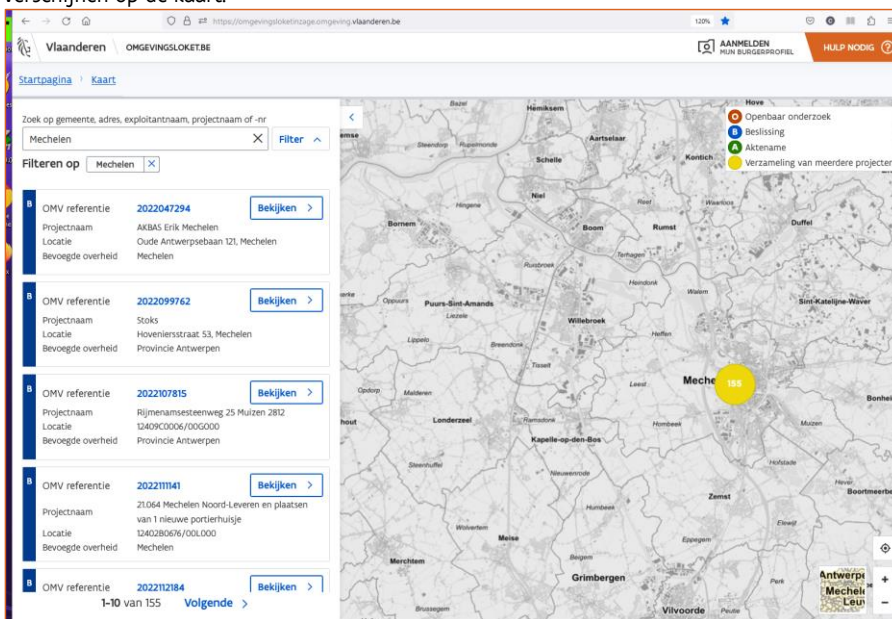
verschijnen op de kaart.

https://omgevingsloketinzage.omgeving.vlaanderen.be

120%

Vlaanderen OMGEVINGSLOKET.BE

AANMELDEN MIJN BURGERPROFIEL

HULP NODIG ?

Startpagina › Kaart

Zoek op gemeente, adres, exploitantnaam, projectnaam of -nr

Mechelen

Filter

Filteren op Mechelen

| B | | |
|---|---|---|
| OMV referentie | 2022047294 | Bekijken > |
| Projectnaam | AKBAS Erik Mechelen | |
| Locatie | Oude Antwerpsebaan 121, Mechelen | |
| Bevoegde overheid | Mechelen | |

| B | | |
|---|---|---|
| OMV referentie | 2022099762 | Bekijken > |
| Projectnaam | Stoks | |
| Locatie | Hoveniersstraat 53, Mechelen | |
| Bevoegde overheid | Provincie Antwerpen | |

| B | | |
|---|---|---|
| OMV referentie | 2022107815 | Bekijken > |
| Projectnaam | Rijmenamsesteenweg 25 Muizen 2812 | |
| Locatie | 12409C0006/00G000 | |
| Bevoegde overheid | Provincie Antwerpen | |

| B | | |
|---|---|---|
| OMV referentie | 2022111141 | Bekijken > |
| Projectnaam | 21.064 Mechelen Noord-Leveren en plaatsen van 1 nieuwe portierhuisje | |
| Locatie | 12402B0676/00L000 | |
| Bevoegde overheid | Mechelen | |

| B | | |
|---|---|---|
| OMV referentie | 2022112184 | Bekijken > |

1-10 van 155 Volgende >

O Openbaar onderzoek
B Beslissing
A Aktename
Verzameling van meerdere projecten

155

Hove, Hemiksem, Aartselaar, Schelle, Kontich, Niel, Boom, Rumst, Duffel, Bornem, Puurs-Sint-Amands, Willebroek, Sint-Katelijne-Waver, Mechelen, Bonheiden, Londerzeel, Kapelle-op-den-Bos, Zemst, Boortmeerbeek, Meise, Merchtem, Grimbergen, Vilvoorde, Antwerpen, Mechelen, Leuven, Bazel, Hingene, Ruisbroek, Terhagen, Reet, Waarloos, Heindonk, Walem, Oppuurs, Liezele, Lippelo, Breendonk, Heffen, Tisselt, Opdorp, Malderen, Leest, Ramsdonk, Hombeek, Muizen, Hofstade, Steenhuffel, Nieuwenrode, Humbeek, Eppegem, Elewijt, Hever, Wolvertem, Beigem, Perk, Peutie, Brussegem, Steendorp, Rupelmonde